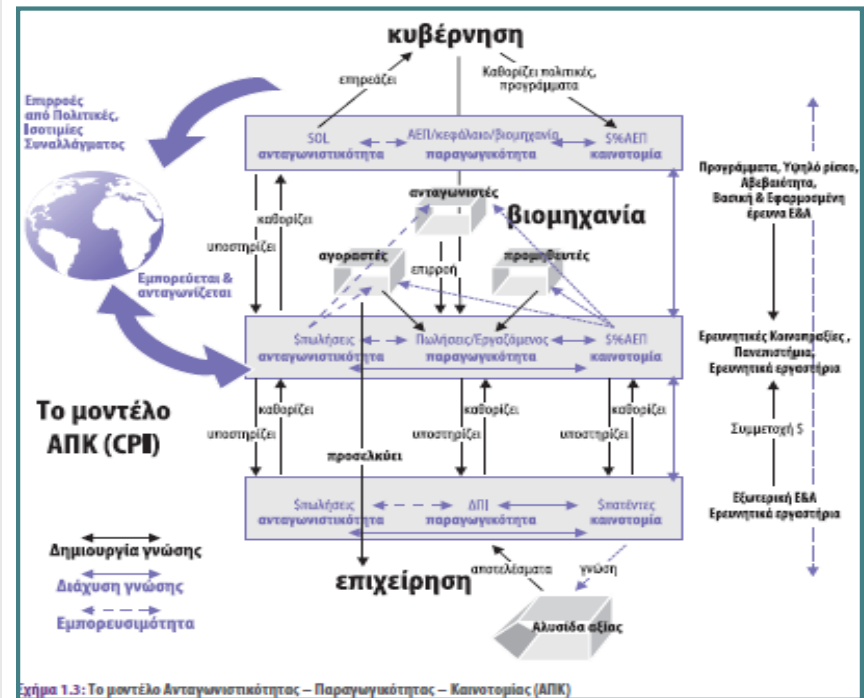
κυβέρνηση

επηρεάζει

Καθορίζει πολιτικές, προγράμματα

Επιρροές από Πολιτικές, Ισοτιμίες Συναλλάγματος

SOL
ανταγωνιστικότητα

ΑΕΠ/κεφάλαιο/βιομηχανία
παραγωγικότητα

$%ΑΕΠ
καινοτομία

Προγράμματα, Υψηλό ρίσκο, Αβεβαιότητα, Βασική & Εφαρμοσμένη έρευνα Ε&Α

ανταγωνιστές

βιομηχανία

καθορίζει

υποστηρίζει

αγοραστές

επιρροή

προμηθευτές

Εμπορεύεται & ανταγωνίζεται

$πωλήσεις
ανταγωνιστικότητα

Πωλήσεις/Εργαζόμενος
παραγωγικότητα

$%ΑΕΠ
καινοτομία

Ερευνητικές Κοινοπραξίες , Πανεπιστήμια, Ερευνητικά εργαστήρια

Το μοντέλο ΑΠΚ (CPI)

καθορίζει

υποστηρίζει

καθορίζει

υποστηρίζει

καθορίζει

υποστηρίζει

Συμμετοχή $

προσελκύει

$πωλήσεις
ανταγωνιστικότητα

ΔΠΙ
παραγωγικότητα

$πατέντες
καινοτομία

Εξωτερική Ε&Α Ερευνητικά εργαστήρια

Δημιουργία γνώσης

Διάχυση γνώσης

Εμπορευσιμότητα

επιχείρηση

αποτελέσματα

γνώση

Αλυσίδα αξίας

Σχήμα 1.3: Το μοντέλο Ανταγωνιστικότητας – Παραγωγικότητας – Καινοτομίας (ΑΠΚ)